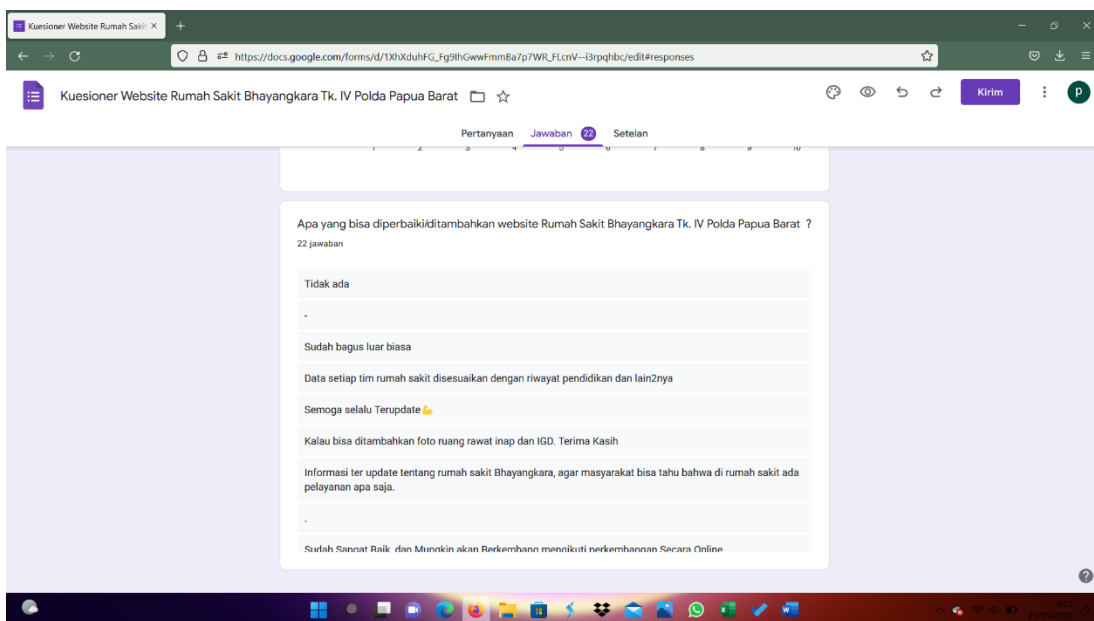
Kuesioner Website Rumah Sakit ×

https://docs.google.com/forms/d/1XhXduhFG_Fg9lhGwwFmmBa7p7WR_FLcnV--i3rpqhbc/edit#responses

Kuesioner Website Rumah Sakit Bhayangkara Tk. IV Polda Papua Barat

Kirim

p

Pertanyaan Jawaban 22 Setelan

1 2 3 4 5 6 7 8 9 10

Apa yang bisa diperbaiki/ditambahkan website Rumah Sakit Bhayangkara Tk. IV Polda Papua Barat ?

22 jawaban

Tidak ada

-

Sudah bagus luar biasa

Data setiap tim rumah sakit disesuaikan dengan riwayat pendidikan dan lain2nya

Semoga selalu Terupdate💪

Kalau bisa ditambahkan foto ruang rawat inap dan IGD. Terima Kasih

Informasi ter update tentang rumah sakit Bhayangkara, agar masyarakat bisa tahu bahwa di rumah sakit ada pelayanan apa saja.

.

Sudah Sangat Baik, dan Mungkin akan Berkembang mengikuti perkembangan Secara Online